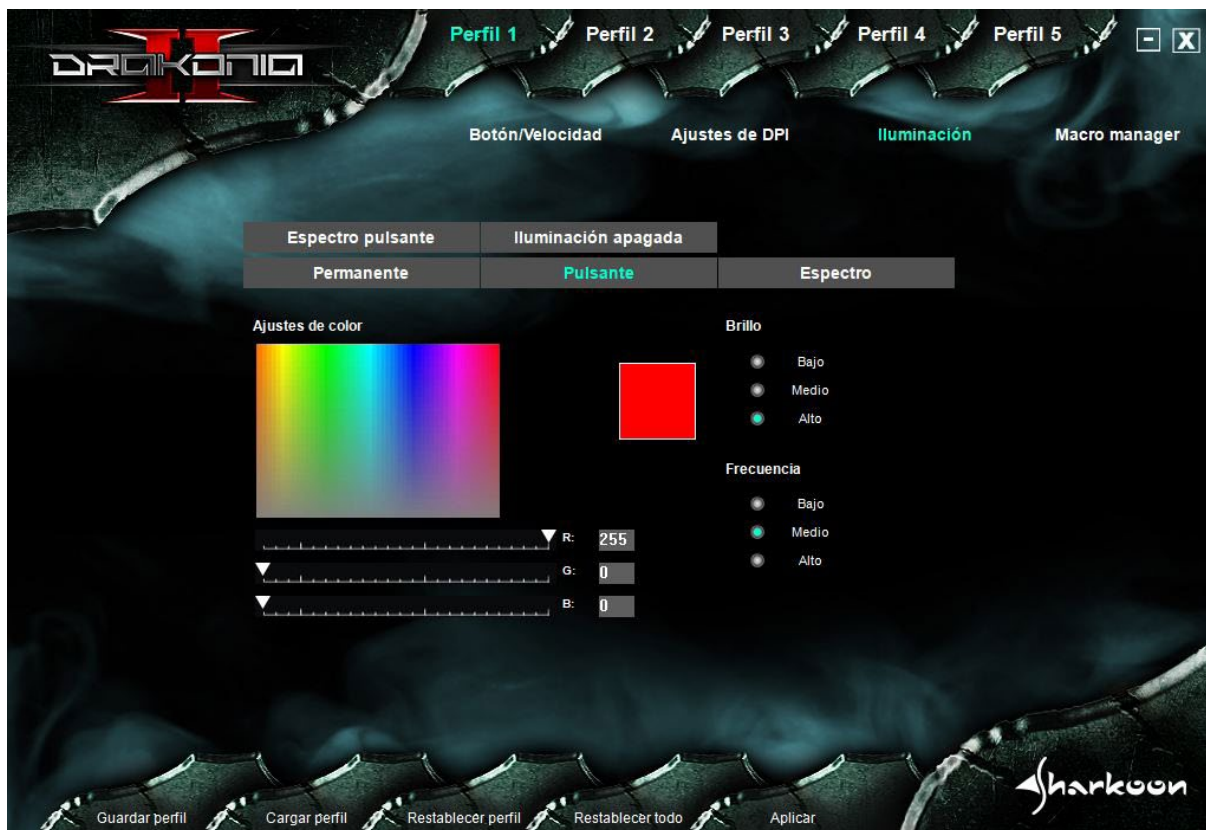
DRAKONIA II

Perfil 1 Perfil 2 Perfil 3 Perfil 4 Perfil 5

Botón/Velocidad Ajustes de DPI Iluminación Macro manager

Espectro pulsante | Iluminación apagada

Permanente | Pulsante | Espectro

Ajustes de color

R: 255
G: 0
B: 0

Brillo
Bajo
Medio
Alto

Frecuencia
Bajo
Medio
Alto

Sharkoon

Guardar perfil Cargar perfil Restablecer perfil Restablecer todo Aplicar